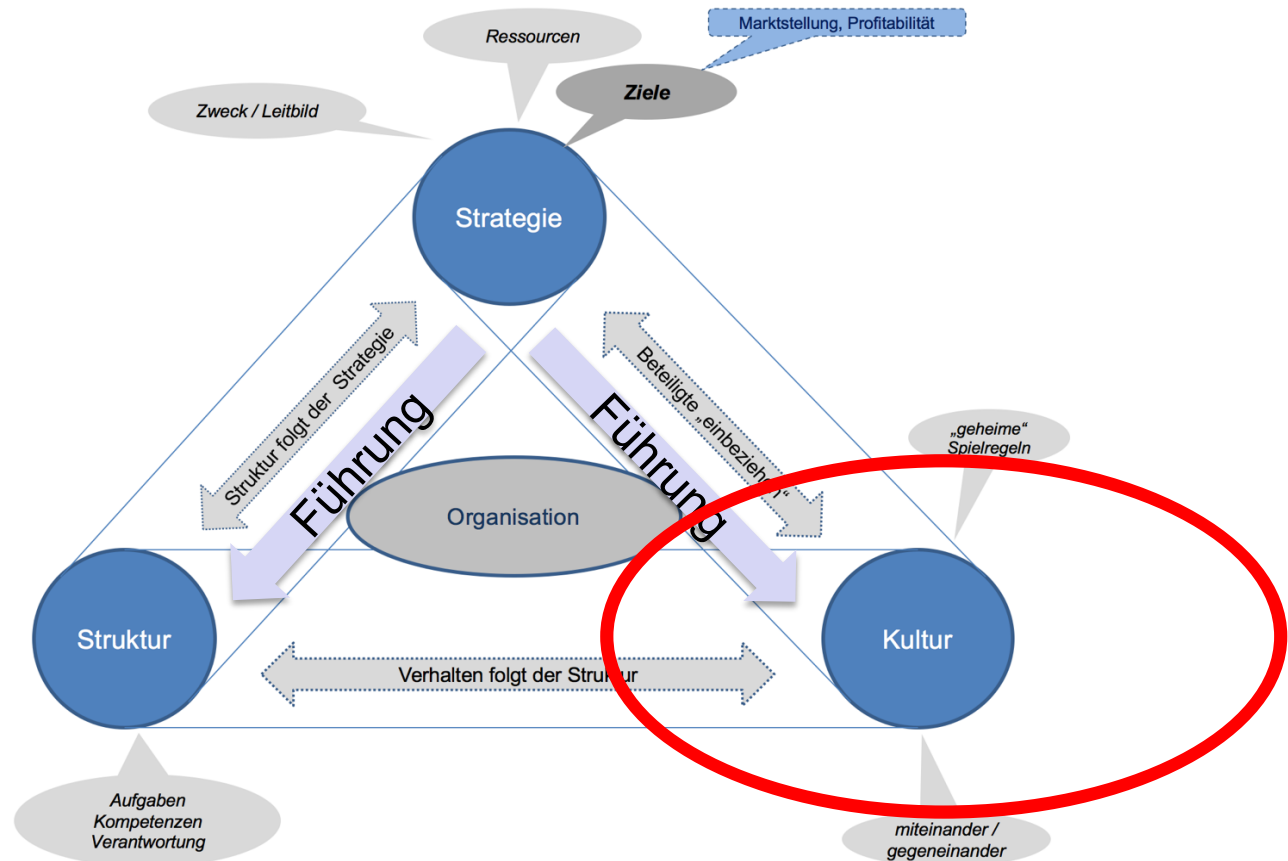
Ressourcen

Marktstellung, Profitabilität

Zweck / Leitbild

Ziele

Strategie

Struktur folgt der Strategie

Beteiligte „einbeziehen“

Führung

Führung

„geheime“ Spielregeln

Organisation

Struktur

Kultur

Verhalten folgt der Struktur

Aufgaben Kompetenzen Verantwortung

miteinander / gegeneinander